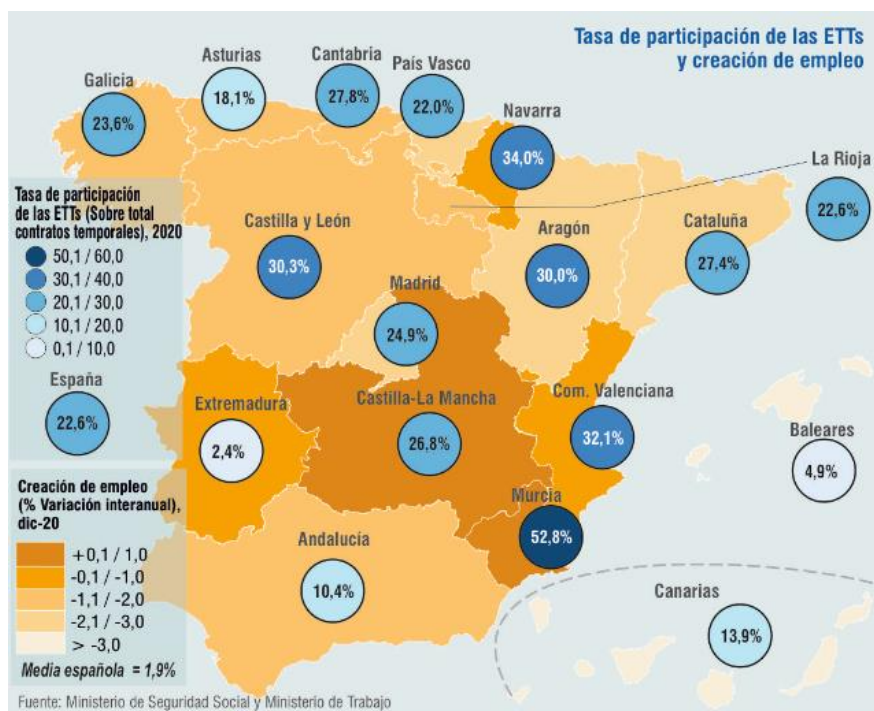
Tasa de participación de las ETTs y creación de empleo

Galicia 23,6%
Asturias 18,1%
Cantabria 27,8%
País Vasco 22,0%
Navarra 34,0%
La Rioja 22,6%
Castilla y León 30,3%
Aragón 30,0%
Cataluña 27,4%
Madrid 24,9%
Extremadura 2,4%
Castilla-La Mancha 26,8%
Com. Valenciana 32,1%
Baleares 4,9%
Murcia 52,8%
Andalucía 10,4%
Canarias 13,9%

Tasa de participación de las ETTs (Sobre total contratos temporales), 2020
50,1 / 60,0
30,1 / 40,0
20,1 / 30,0
10,1 / 20,0
0,1 / 10,0

España 22,6%

Creación de empleo (% Variación interanual), dic-20
+0,1 / 1,0
-0,1 / -1,0
-1,1 / -2,0
-2,1 / -3,0
> -3,0
Media española = 1,9%

Fuente: Ministerio de Seguridad Social y Ministerio de Trabajo